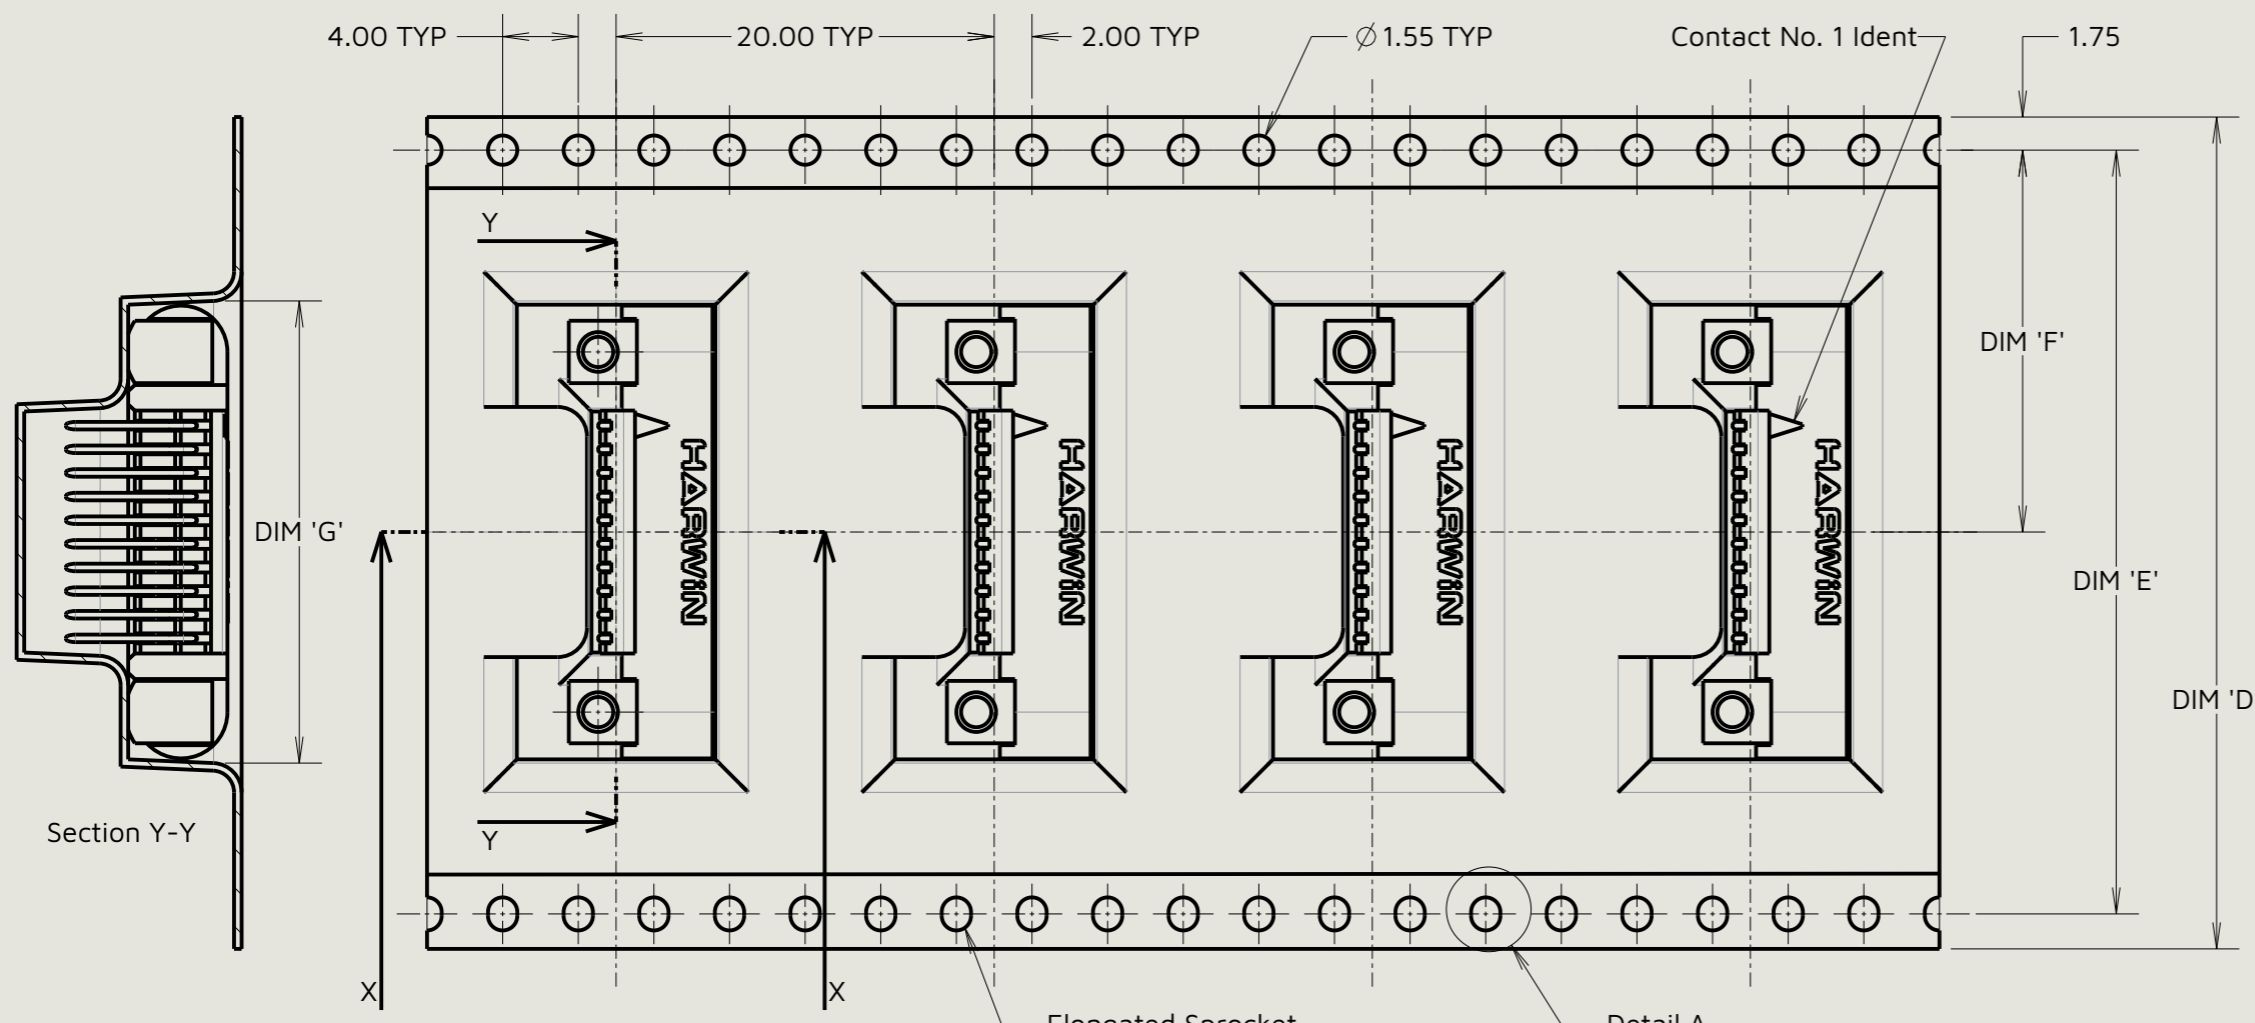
4.00 TYP

20.00 TYP

2.00 TYP

$\varnothing$1.55 TYP

Contact No. 1 Ident

1.75

Y

Y

DIM 'F'

DIM 'E'

DIM 'D

DIM 'G'

HARWIN

HARWIN

HARWIN

HARWIN

Section Y-Y

X

X

Elongated Sprocket

Detail A